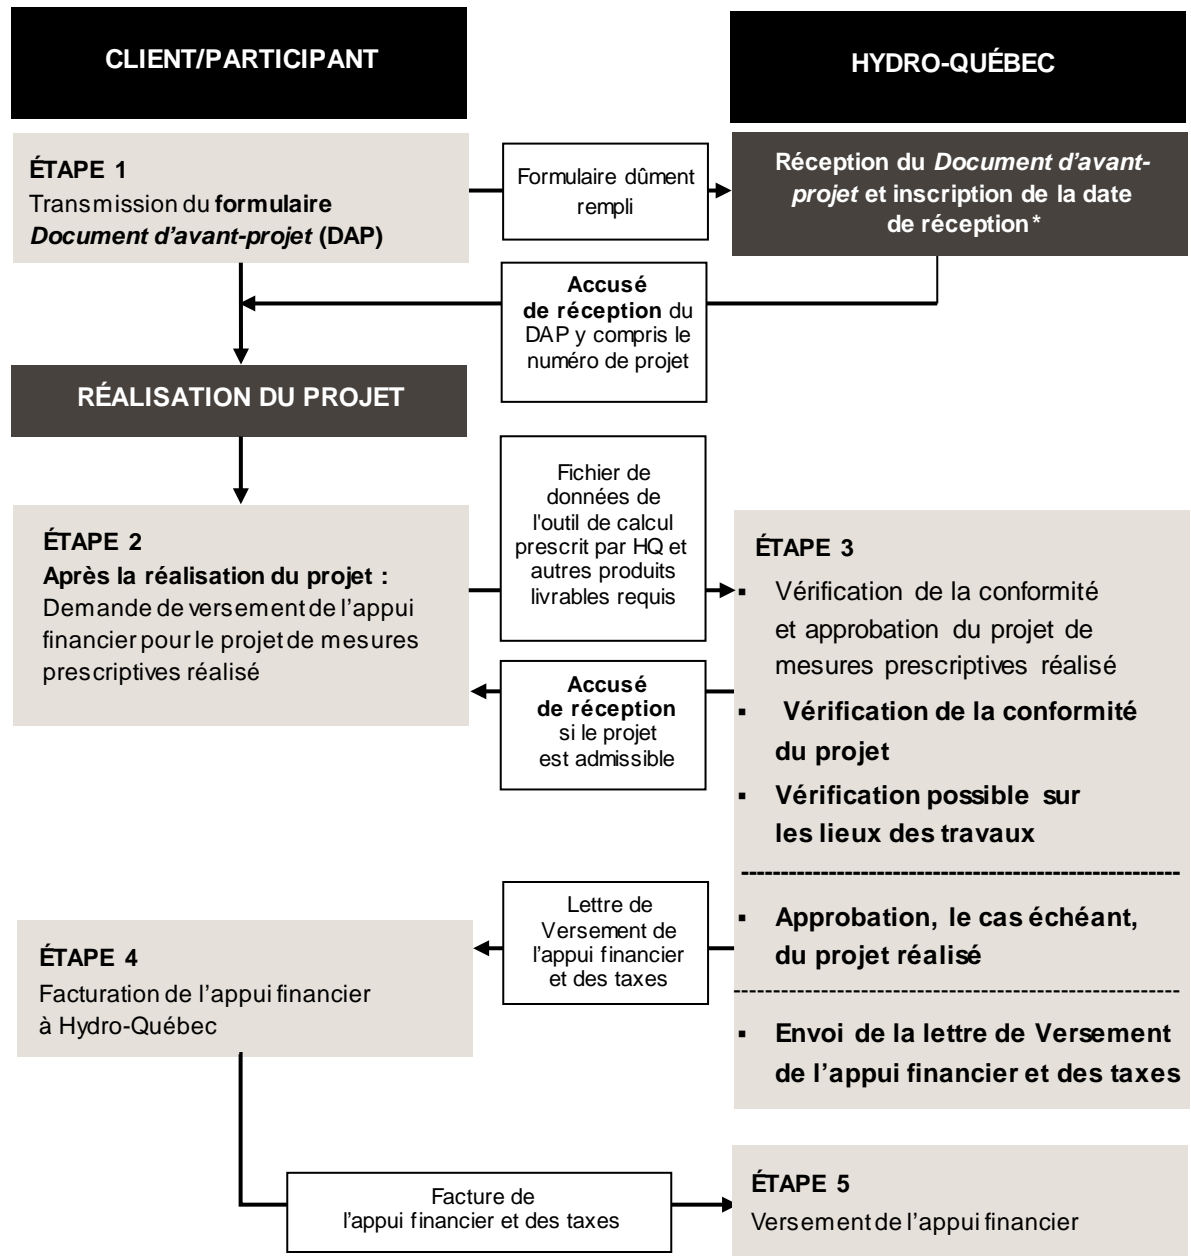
CLIENT/PARTICIPANT

HYDRO-QUÉBEC

ÉTAPE 1
Transmission du **formulaire** *Document d'avant-projet* (DAP)

Formulaire dûment rempli

Réception du *Document d'avant-projet* et inscription de la date de réception*

Accusé de réception du DAP y compris le numéro de projet

RÉALISATION DU PROJET

ÉTAPE 2
Après la réalisation du projet :
Demande de versement de l'appui financier pour le projet de mesures prescriptives réalisé

Fichier de données de l'outil de calcul prescrit par HQ et autres produits livrables requis

ÉTAPE 3
▪ Vérification de la conformité et approbation du projet de mesures prescriptives réalisé
▪ Vérification de la conformité du projet
▪ Vérification possible sur les lieux des travaux
▪ Approbation, le cas échéant, du projet réalisé
▪ Envoi de la lettre de Versement de l'appui financier et des taxes

Accusé de réception si le projet est admissible

Lettre de Versement de l'appui financier et des taxes

ÉTAPE 4
Facturation de l'appui financier à Hydro-Québec

Facture de l'appui financier et des taxes

ÉTAPE 5
Versement de l'appui financier